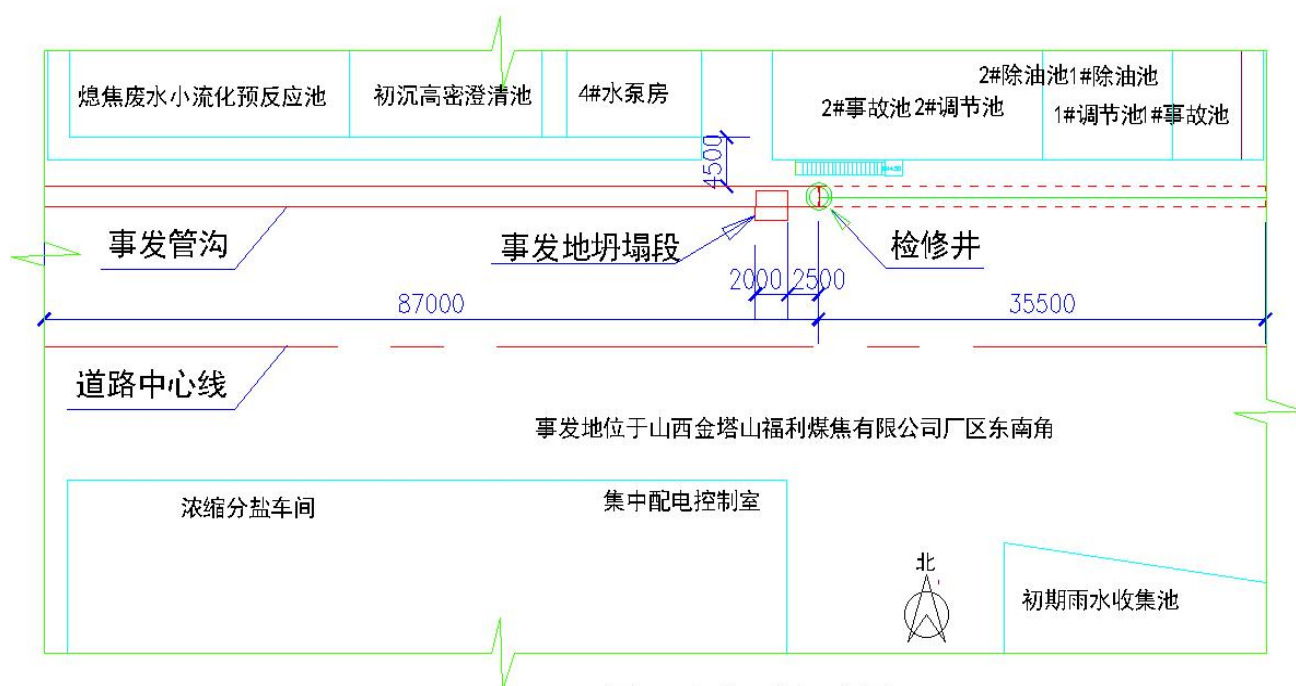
熄焦废水小流化预反应池

初沉高密澄清池

4#水泵房

2#除油池1#除油池

2#事故池 2#调节池

1#调节池1#事故池

4500

事发管沟

事发地坍塌段

检修井

2000

2500

87000

35500

道路中心线

事发地位于山西金塔山福利煤焦有限公司厂区东南角

浓缩分盐车间

集中配电控制室

北

初期雨水收集池